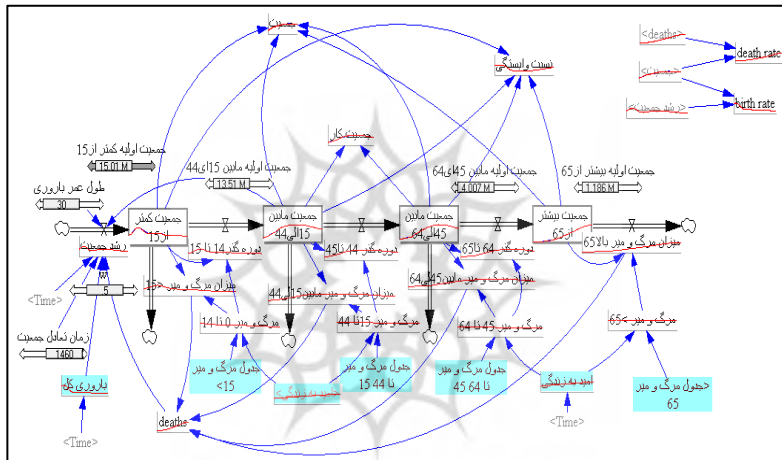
جمعیت

نسبت وابستگی

<deaths>
death rate

<جمعیت>
birth rate
<رشد جمعیت>

جمعیت کار

جمعیت اولیه کمتر از 15
15.01 M

جمعیت اولیه مابین 15الی44
13.51 M

جمعیت اولیه مابین 45الی64
4.007 M

جمعیت اولیه بیشتر از 65
1.186 M

طول عمر باروری
30

رشد جمعیت

جمعیت کمتر از 15

جمعیت مابین 15الی44

جمعیت مابین 45الی64

جمعیت بیشتر از 65

دوره گذر 14 تا 15

دوره گذر 44 تا 45

دوره گذر 64 تا 65

میزان مرگ و میر بالا 65

<Time>

5

میزان مرگ و میر <15

میزان مرگ و میر مابین 15الی 44

میزان مرگ و میر مابین 45الی 64

مرگ و میر 0 تا 14

مرگ و میر 15 تا 44

مرگ و میر 45 تا 64

مرگ و میر >65

زمان تعادل جمعیت
1460

جدول مرگ و میر <15

جدول مرگ و میر تا 44 15

جدول مرگ و میر تا 64 45

امید به زندگی

جدول مرگ و میر 65

باروری کل

deaths

<Time>

<Time>